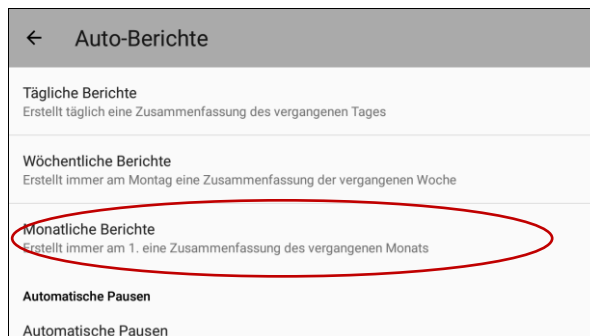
← Auto-Berichte

Tägliche Berichte
Erstellt täglich eine Zusammenfassung des vergangenen Tages

Wöchentliche Berichte
Erstellt immer am Montag eine Zusammenfassung der vergangenen Woche

Monatliche Berichte
Erstellt immer am 1. eine Zusammenfassung des vergangenen Monats

Automatische Pausen

Automatische Pausen